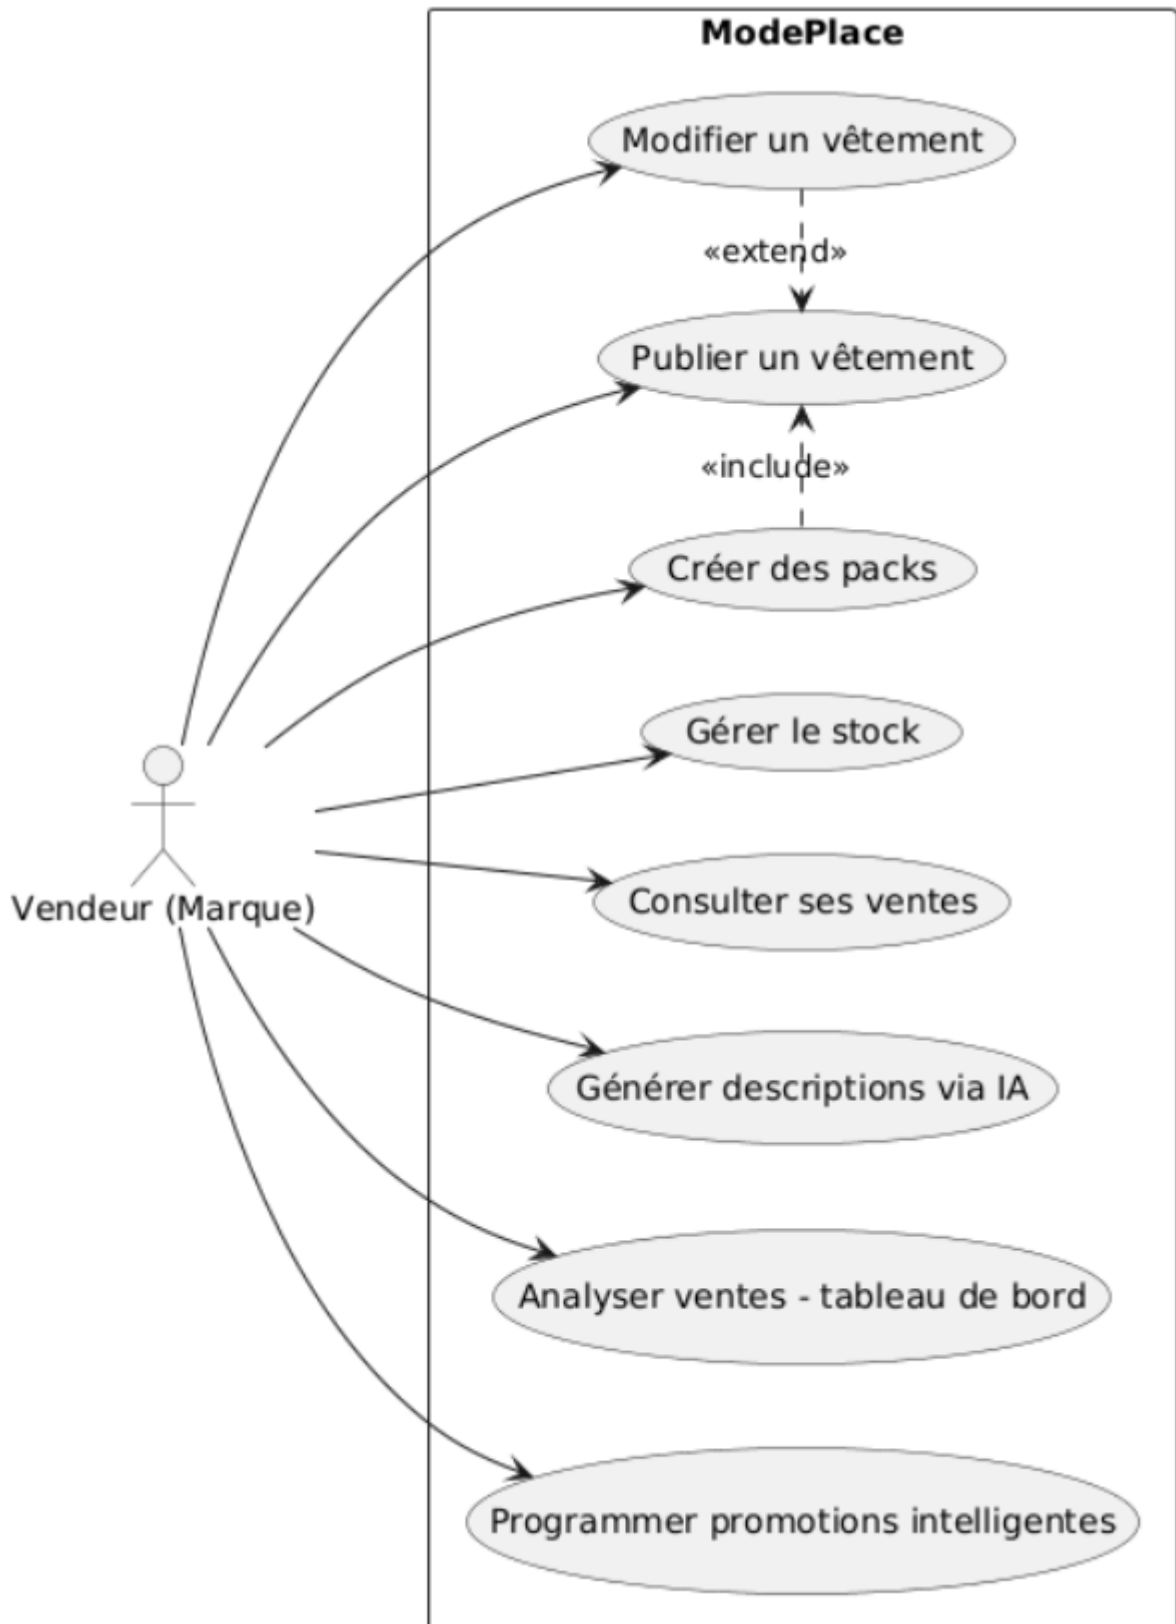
ModePlace

Modifier un vêtement

«extend»

Publier un vêtement

«include»

Créer des packs

Gérer le stock

Consulter ses ventes

Vendeur (Marque)

Générer descriptions via IA

Analyser ventes - tableau de bord

Programmer promotions intelligentes